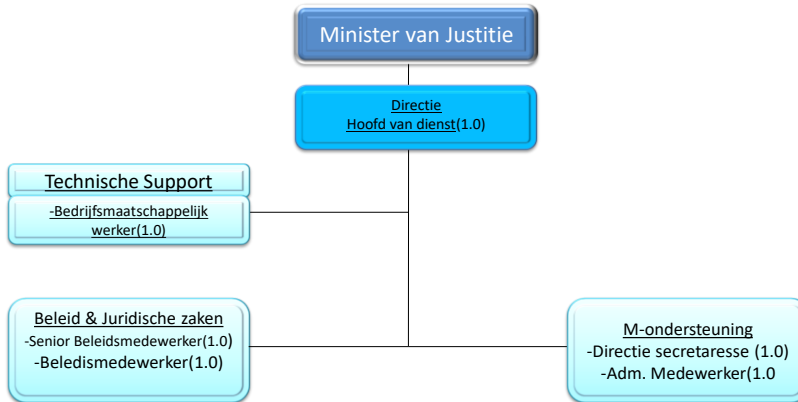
Minister van Justitie

Directie
Hoofd van dienst(1.0)

Technische Support

-Bedrijfsmaatschappelijk werker(1.0)

Beleid & Juridische zaken
-Senior Beleidsmedewerker(1.0)
-Beledismedewerker(1.0)

M-ondersteuning
-Directie secretaresse (1.0)
-Adm. Medewerker(1.0